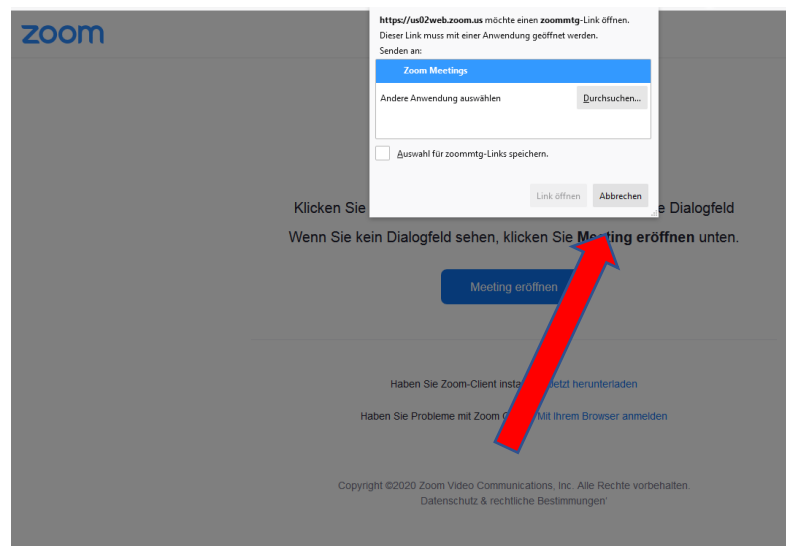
zoom

https://us02web.zoom.us möchte einen zoommtg-Link öffnen.
Dieser Link muss mit einer Anwendung geöffnet werden.
Senden an:

Zoom Meetings

Andere Anwendung auswählen

Durchsuchen...

Auswahl für zoommtg-Links speichern.

Link öffnen

Abbrechen

Klicken Sie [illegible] e Dialogfeld

Wenn Sie kein Dialogfeld sehen, klicken Sie Meeting eröffnen unten.

Meeting eröffnen

Haben Sie Zoom-Client insta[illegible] Jetzt herunterladen

Haben Sie Probleme mit Zoom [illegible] Mit Ihrem Browser anmelden

Copyright ©2020 Zoom Video Communications, Inc. Alle Rechte vorbehalten.
Datenschutz & rechtliche Bestimmungen